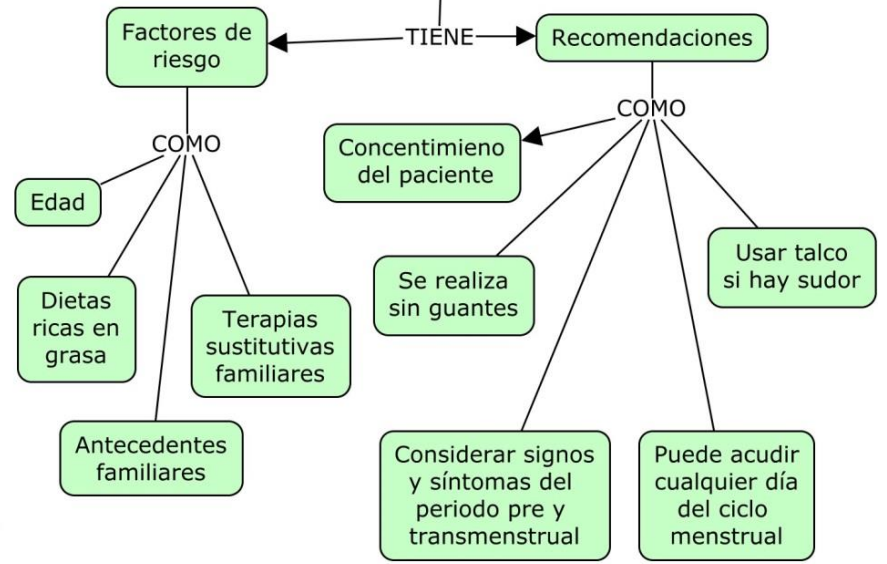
Factores de riesgo

TIENE

Recomendaciones

COMO

Edad

Dietas ricas en grasa

Terapias sustitutivas familiares

Antecedentes familiares

COMO

Concentimieno del paciente

Se realiza sin guantes

Usar talco si hay sudor

Considerar signos y síntomas del periodo pre y transmenstrual

Puede acudir cualquier día del ciclo menstrual